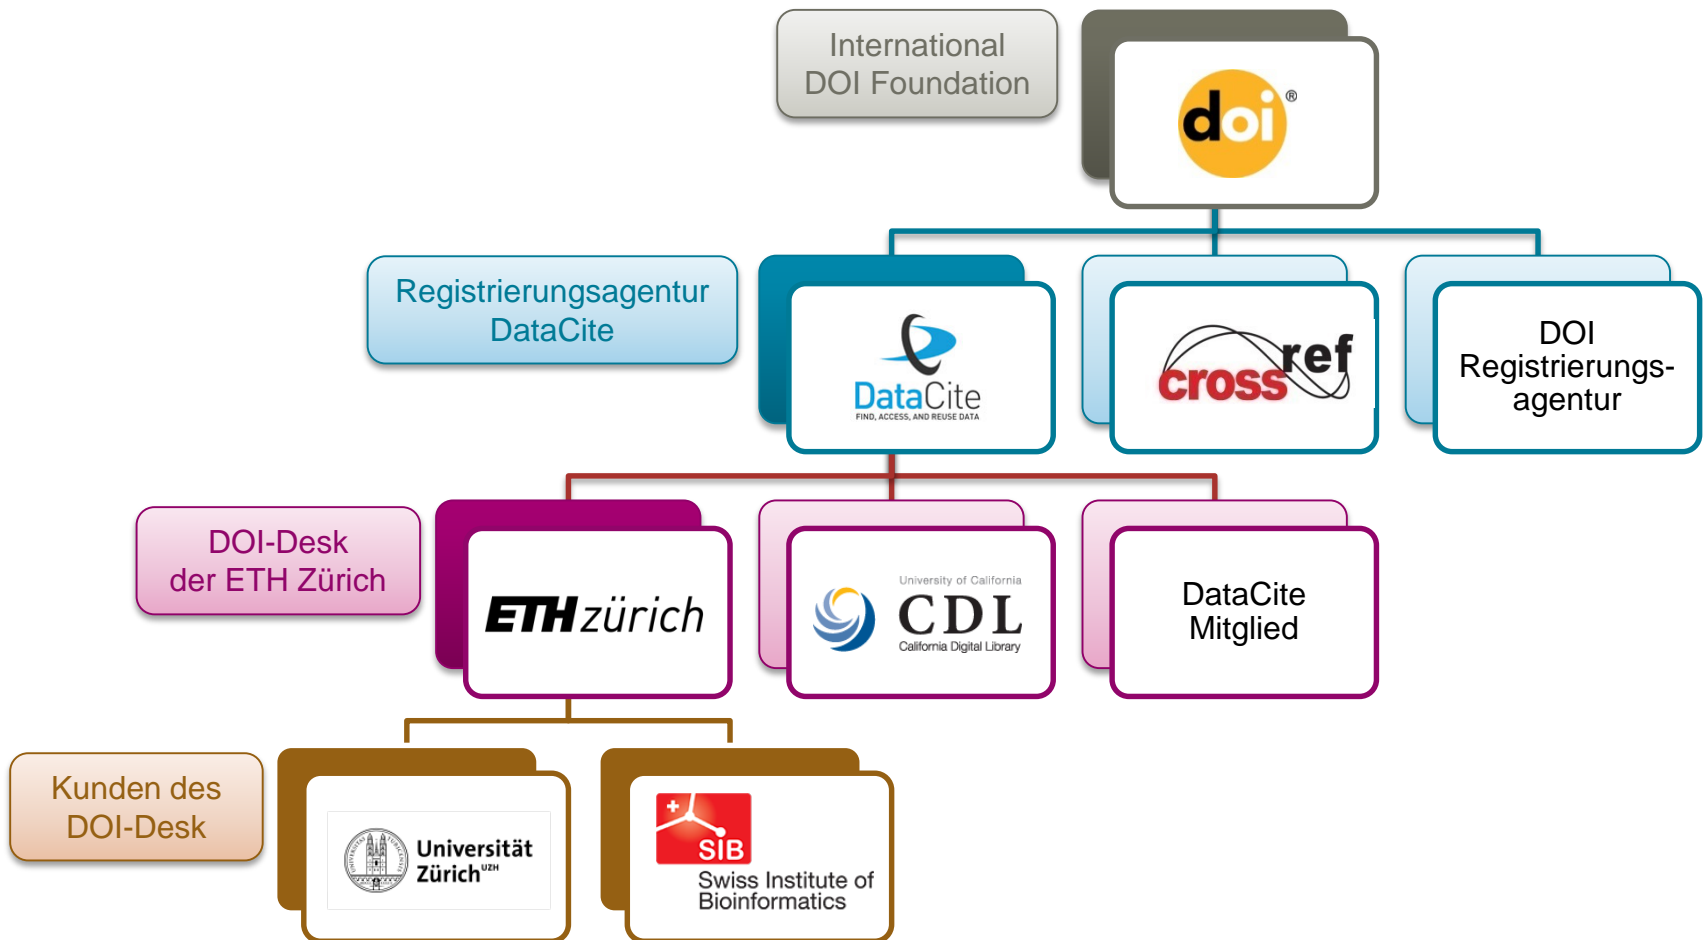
International DOI Foundation

doi®

Registrierungsagentur DataCite

DataCite
FIND, ACCESS, AND REUSE DATA

crossref

DOI Registrierungsagentur

DOI-Desk der ETH Zürich

ETH zürich

University of California
CDL
California Digital Library

DataCite Mitglied

Kunden des DOI-Desk

Universität Zürich$^{UZH}$

SIB
Swiss Institute of Bioinformatics